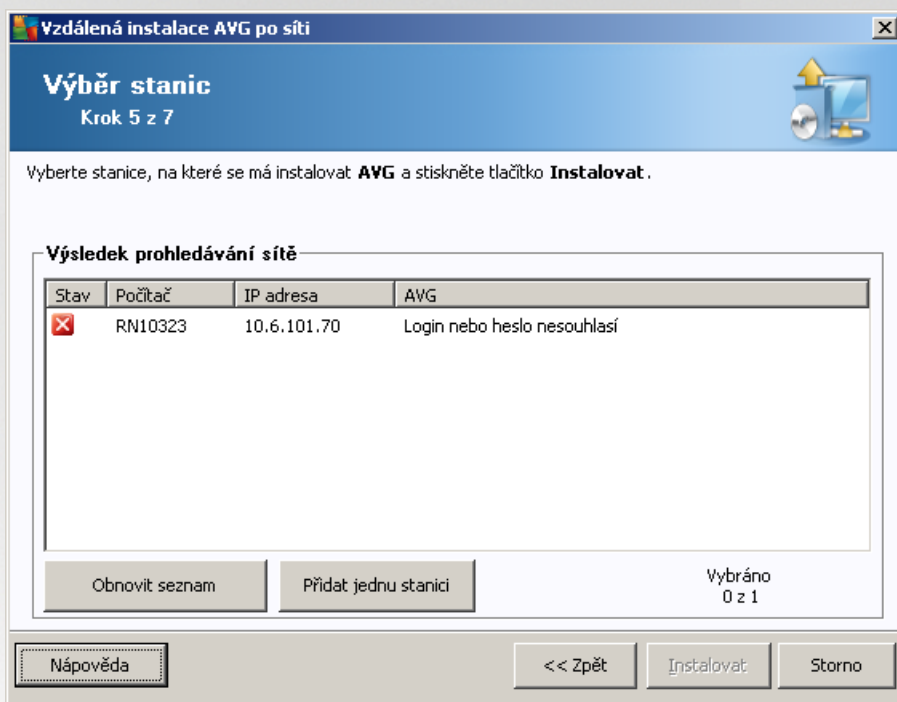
Vzdálená instalace AVG po síti

Výběr stanic
Krok 5 z 7

Vyberte stanice, na které se má instalovat **AVG** a stiskněte tlačítko **Instalovat**.

Výsledek prohledávání sítě

| Stav | Počítač | IP adresa | AVG |
|---|---|---|---|
| | RN10323 | 10.6.101.70 | Login nebo heslo nesouhlasí |

Obnovit seznam
Přidat jednu stanici
Vybráno
0 z 1

Nápověda
<< Zpět
Instalovat
Storno